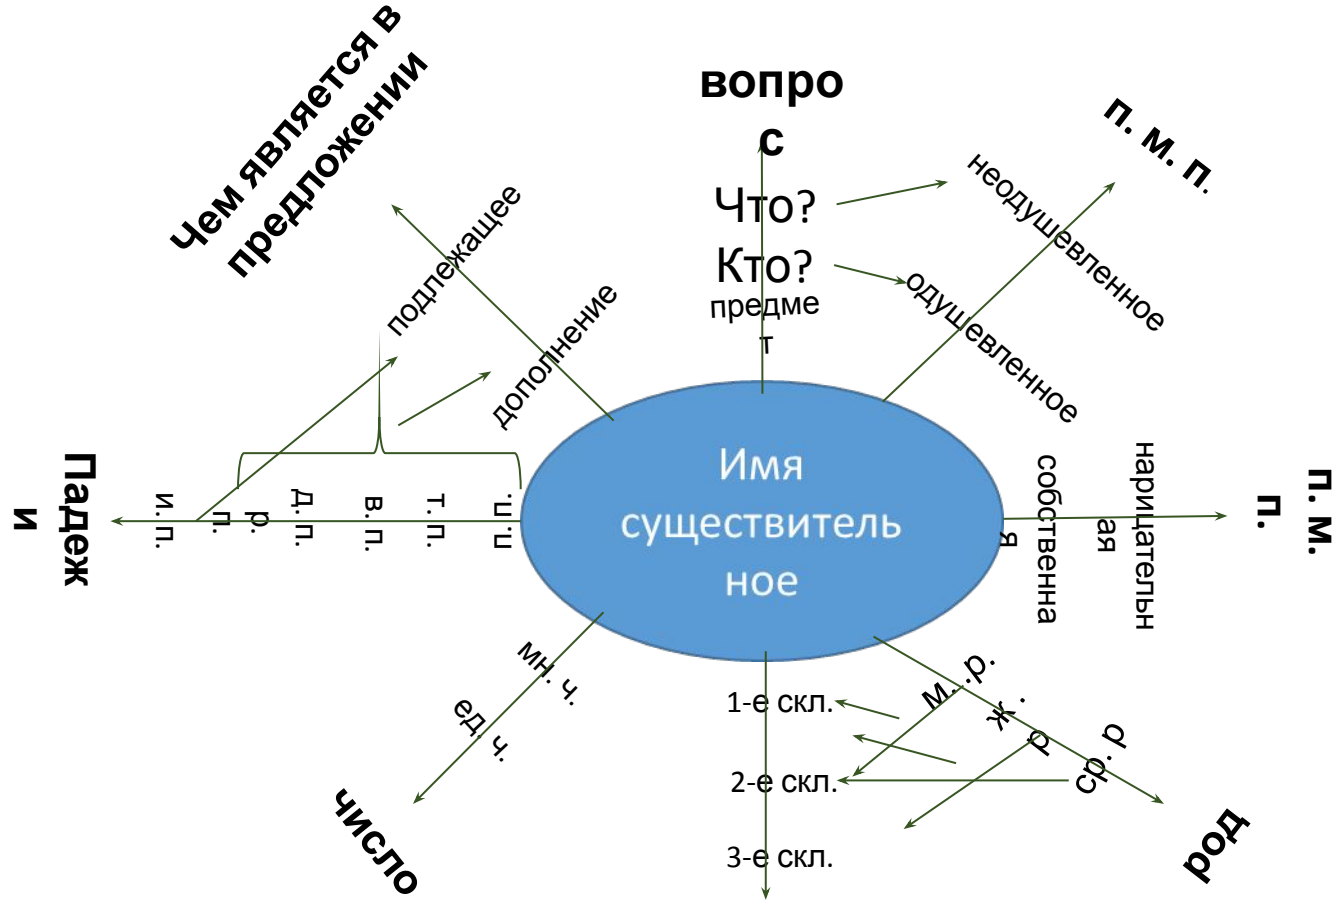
Чем является в предложении

вопрос

п. м. п.

Что?

Кто?

предмет

неодушевленное

одушевленное

подлежащее

дополнение

Имя существительное

Падежи

и.п.

р.п.

д.п.

в.п.

т.п.

п.п.

собственная

нарицательная

п. м. п.

мн. ч.

ед. ч.

число

1-е скл.

2-е скл.

3-е скл.

м. р.

ж. р.

ср. р

род